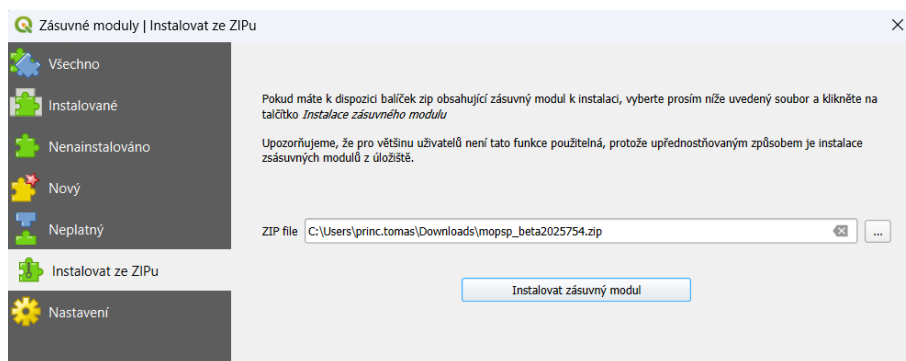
Zásuvné moduly | Instalovat ze ZIPu

Všechno

Instalované

Nenainstalováno

Nový

Neplatný

Instalovat ze ZIPu

Nastavení

Pokud máte k dispozici balíček zip obsahující zásuvný modul k instalaci, vyberte prosím níže uvedený soubor a klikněte na tlačítko *Instalace zásuvného modulu*

Upozorňujeme, že pro většinu uživatelů není tato funkce použitelná, protože upřednostňovaným způsobem je instalace zásuvných modulů z úložiště.

ZIP file C:\Users\princ.tomas\Downloads\mopsp_beta2025754.zip ...

Instalovat zásuvný modul